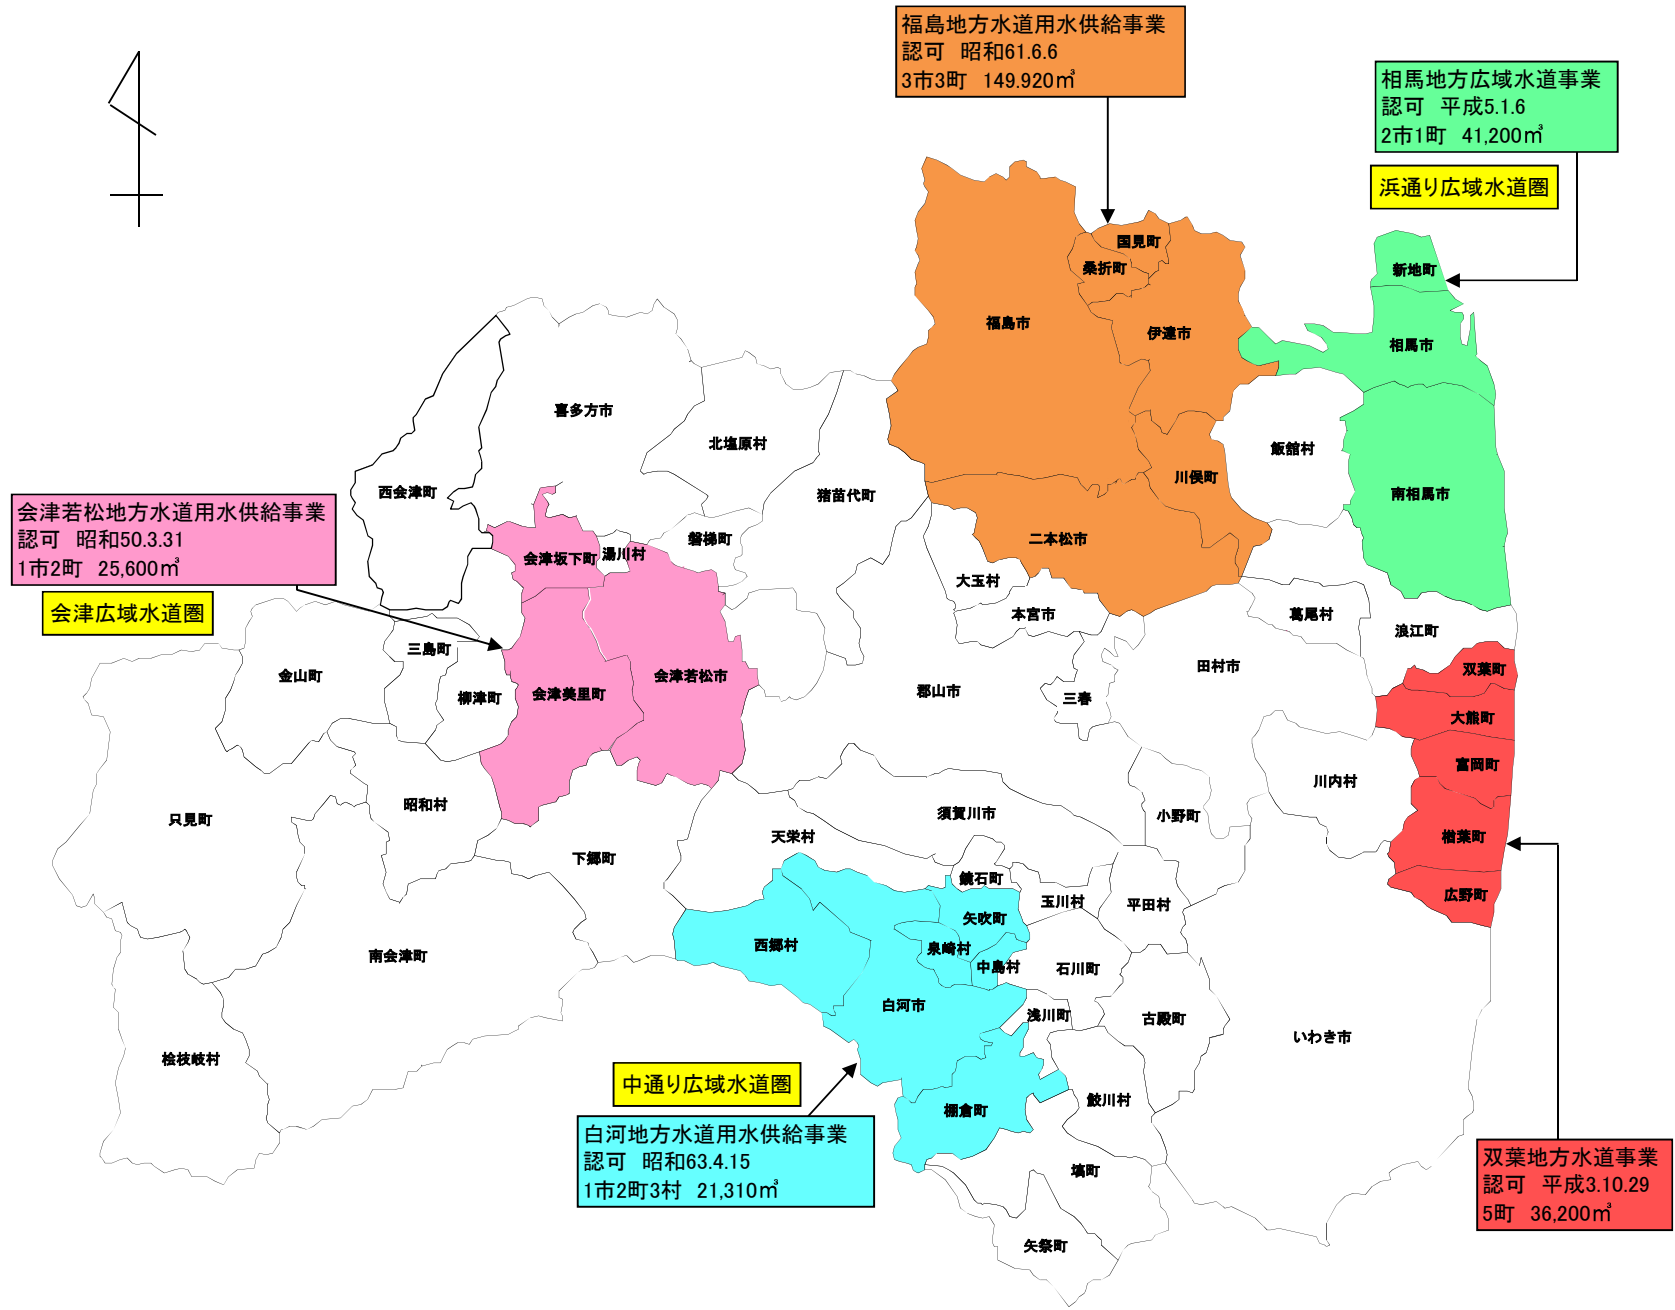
福島地方水道用水供給事業
認可　昭和61.6.6
3市3町　149,920㎥

相馬地方広域水道事業
認可　平成5.1.6
2市1町　41,200㎥

浜通り広域水道圏

会津若松地方水道用水供給事業
認可　昭和50.3.31
1市2町　25,600㎥

会津広域水道圏

国見町
桑折町
福島市
伊達市
新地町
相馬市
喜多方市
北塩原村
飯舘村
西会津町
猪苗代町
川俣町
南相馬市
会津坂下町
湯川村
磐梯町
二本松市
大玉村
本宮市
葛尾村
浪江町
三島町
金山町
柳津町
会津美里町
会津若松市
郡山市
三春
田村市
双葉町
大熊町
富岡町
川内村
只見町
昭和村
須賀川市
小野町
楢葉町
天栄村
下郷町
鏡石町
玉川村
平田村
広野町
西郷村
矢吹町
泉崎村
中島村
石川町
南会津町
白河市
浅川町
古殿町
いわき市
檜枝岐村
鮫川村
棚倉町
塙町
矢祭町

中通り広域水道圏

白河地方水道用水供給事業
認可　昭和63.4.15
1市2町3村　21,310㎥

双葉地方水道事業
認可　平成3.10.29
5町　36,200㎥